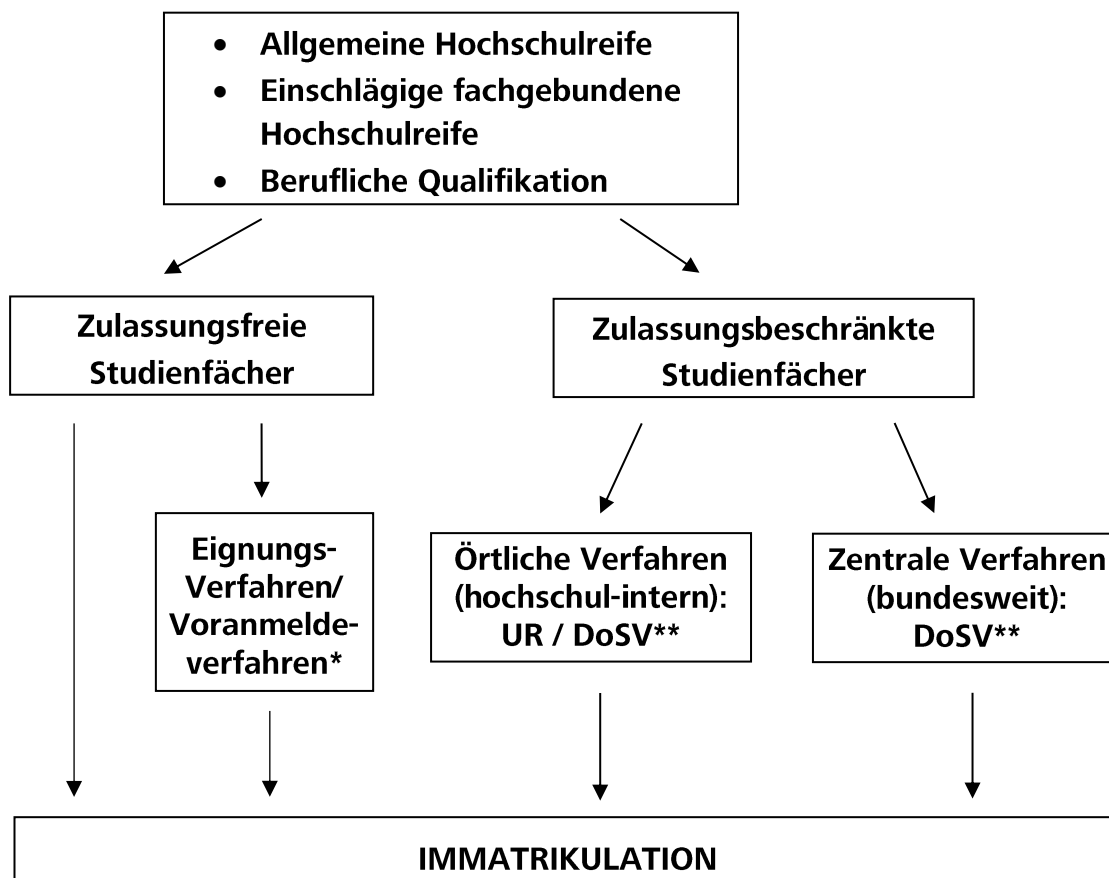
- Allgemeine Hochschulreife
- Einschlägige fachgebundene Hochschulreife
- Berufliche Qualifikation

Zulassungsfreie Studienfächer

Zulassungsbeschränkte Studienfächer

Eignungs-Verfahren/ Voranmeldeverfahren*

Örtliche Verfahren (hochschul-intern): UR / DoSV**

Zentrale Verfahren (bundesweit): DoSV**

IMMATRIKULATION